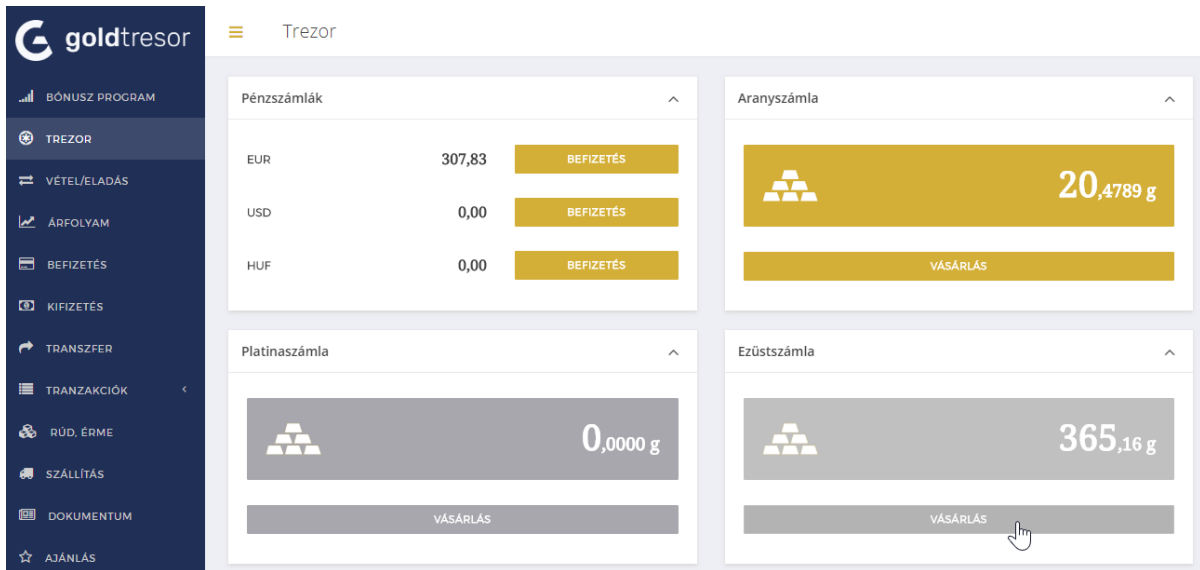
goldtresor

BÓNUSZ PROGRAM
TREZOR
VÉTEL/ELADÁS
ÁRFOLYAM
BEFIZETÉS
KIFIZETÉS
TRANSZFER
TRANZAKCIÓK
RÚD, ÉRME
SZÁLLÍTÁS
DOKUMENTUM
AJÁNLÁS

Trezor

Pénzszámlák

EUR 307,83 BEFIZETÉS
USD 0,00 BEFIZETÉS
HUF 0,00 BEFIZETÉS

Aranyszámla

20,4789 g

VÁSÁRLÁS

Platinaszámla

0,0000 g

VÁSÁRLÁS

Ezüstszámla

365,16 g

VÁSÁRLÁS